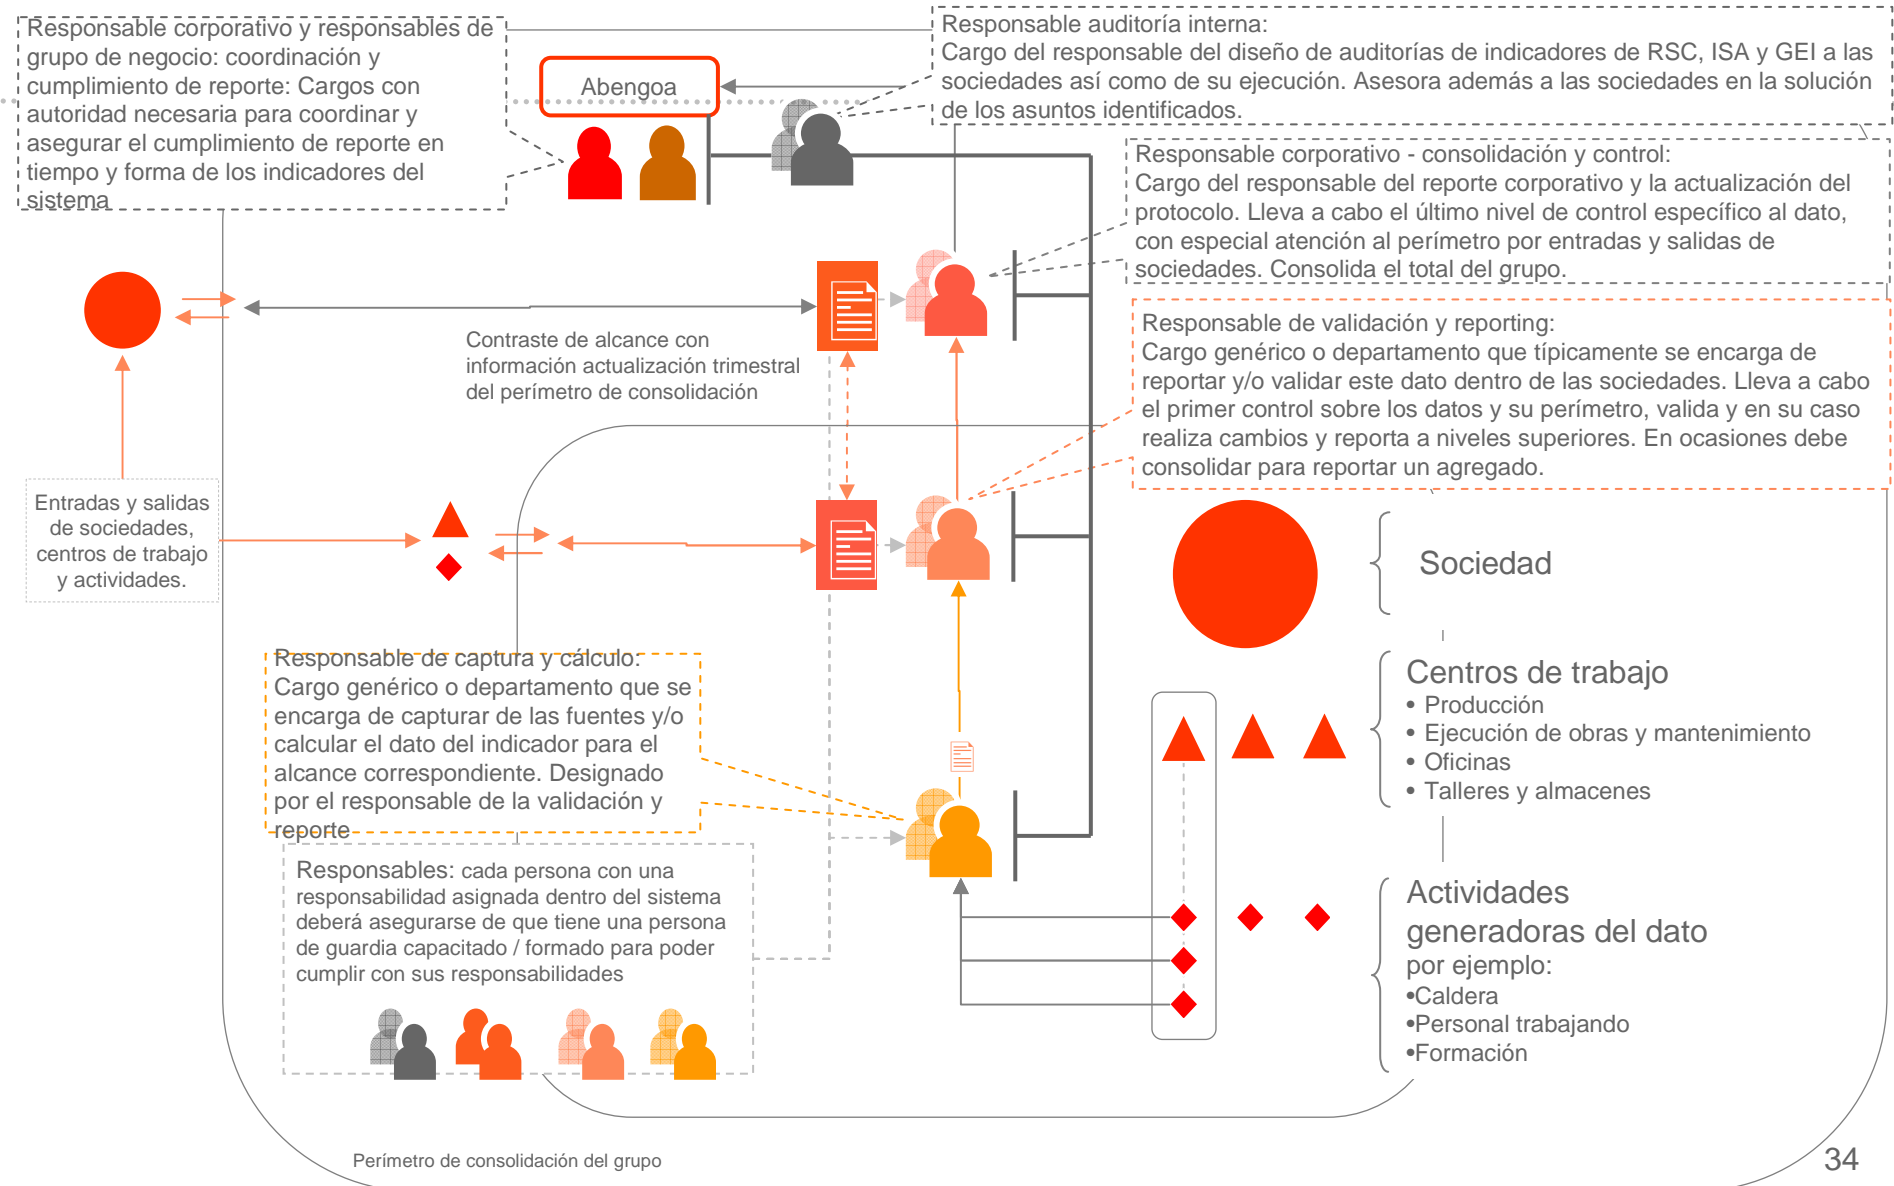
Responsable corporativo y responsables de grupo de negocio: coordinación y cumplimiento de reporte: Cargos con autoridad necesaria para coordinar y asegurar el cumplimiento de reporte en tiempo y forma de los indicadores del sistema

Abengoa

Responsable auditoría interna:
Cargo del responsable del diseño de auditorías de indicadores de RSC, ISA y GEI a las sociedades así como de su ejecución. Asesora además a las sociedades en la solución de los asuntos identificados.

Responsable corporativo - consolidación y control:
Cargo del responsable del reporte corporativo y la actualización del protocolo. Lleva a cabo el último nivel de control específico al dato, con especial atención al perímetro por entradas y salidas de sociedades. Consolida el total del grupo.

Contraste de alcance con información actualización trimestral del perímetro de consolidación

Responsable de validación y reporting:
Cargo genérico o departamento que típicamente se encarga de reportar y/o validar este dato dentro de las sociedades. Lleva a cabo el primer control sobre los datos y su perímetro, valida y en su caso realiza cambios y reporta a niveles superiores. En ocasiones debe consolidar para reportar un agregado.

Entradas y salidas de sociedades, centros de trabajo y actividades.

Sociedad

Responsable de captura y cálculo:
Cargo genérico o departamento que se encarga de capturar de las fuentes y/o calcular el dato del indicador para el alcance correspondiente. Designado por el responsable de la validación y reporte

Centros de trabajo
• Producción
• Ejecución de obras y mantenimiento
• Oficinas
• Talleres y almacenes

Responsables: cada persona con una responsabilidad asignada dentro del sistema deberá asegurarse de que tiene una persona de guardia capacitado / formado para poder cumplir con sus responsabilidades

Actividades generadoras del dato
por ejemplo:
•Caldera
•Personal trabajando
•Formación

Perímetro de consolidación del grupo

34